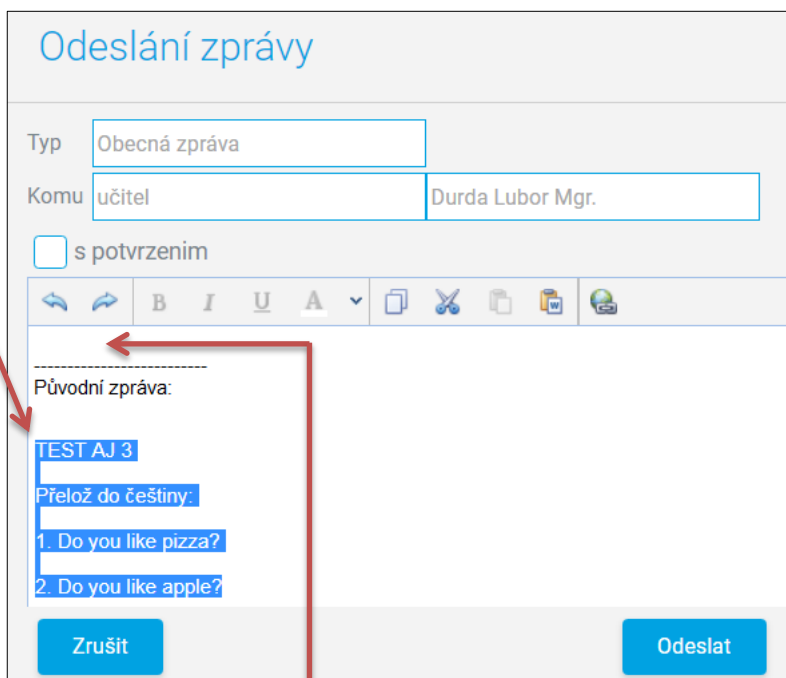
Odeslání zprávy

Typ Obecná zpráva

Komu učitel Durda Lubor Mgr.

s potvrzenim

B I U A

-------------------------
Původní zpráva:

TEST AJ 3

Přelož do češtiny:

1. Do you like pizza?

2. Do you like apple?

Zrušit

Odeslat